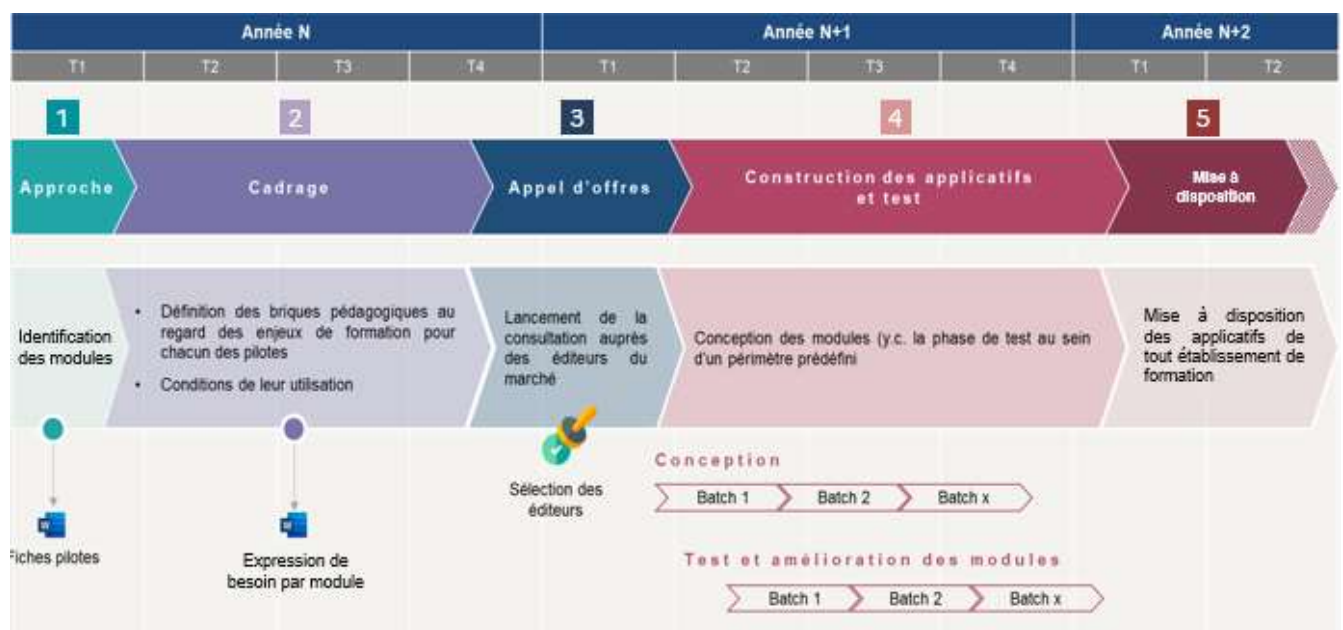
Année N | Année N+1 | Année N+2

T1 T2 T3 T4 T1 T2 T3 T4 T1 T2

1 Approche

2 Cadrage

3 Appel d'offres

4 Construction des applicatifs et test

5 Mise à disposition

Identification des modules

• Définition des briques pédagogiques au regard des enjeux de formation pour chacun des pilotes
• Conditions de leur utilisation

Lancement de la consultation auprès des éditeurs du marché

Conception des modules (y.c. la phase de test au sein d'un périmètre prédéfini

Mise à disposition des applicatifs de tout établissement de formation

iches pilotes

Expression de besoin par module

Sélection des éditeurs

Conception

Batch 1 Batch 2 Batch x

Test et amélioration des modules

Batch 1 Batch 2 Batch x